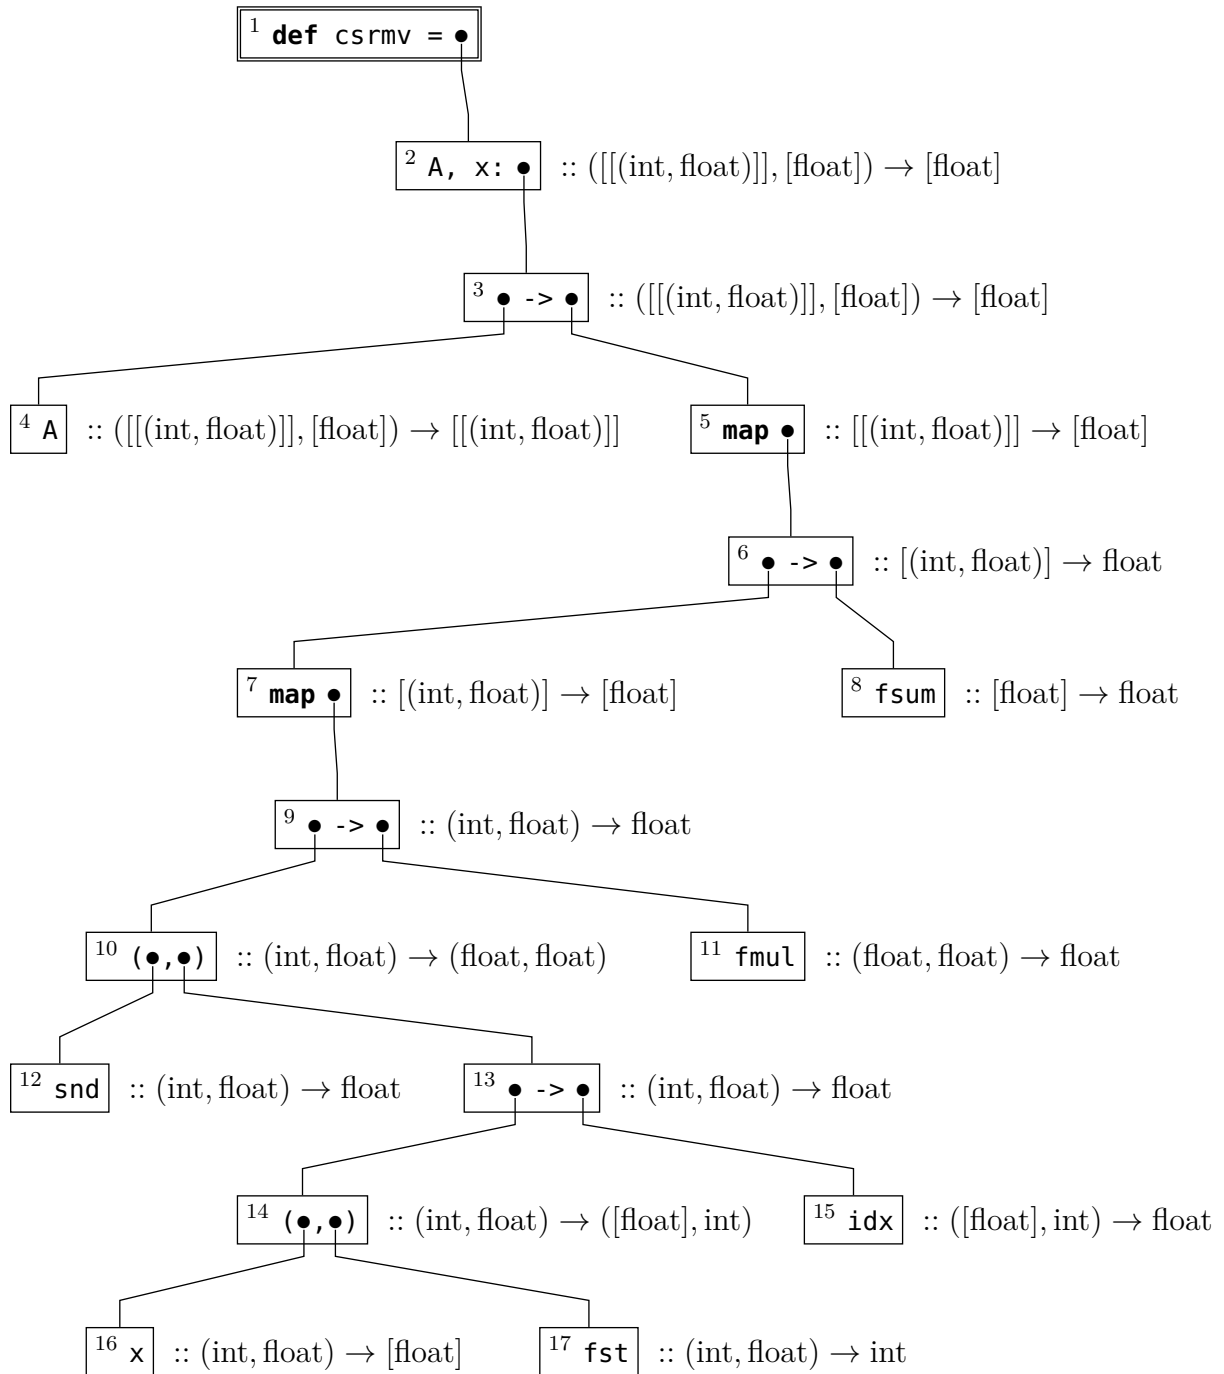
$^1$ def csrmv = •

$^2$ A, x: • :: ([[(int, float)]], [float]) → [float]

$^3$ • -> • :: ([[(int, float)]], [float]) → [float]

$^4$ A :: ([[(int, float)]], [float]) → [[(int, float)]]

$^5$ map • :: [[(int, float)]] → [float]

$^6$ • -> • :: [(int, float)] → float

$^7$ map • :: [(int, float)] → [float]

$^8$ fsum :: [float] → float

$^9$ • -> • :: (int, float) → float

$^{10}$ (•,•) :: (int, float) → (float, float)

$^{11}$ fmul :: (float, float) → float

$^{12}$ snd :: (int, float) → float

$^{13}$ • -> • :: (int, float) → float

$^{14}$ (•,•) :: (int, float) → ([float], int)

$^{15}$ idx :: ([float], int) → float

$^{16}$ x :: (int, float) → [float]

$^{17}$ fst :: (int, float) → int